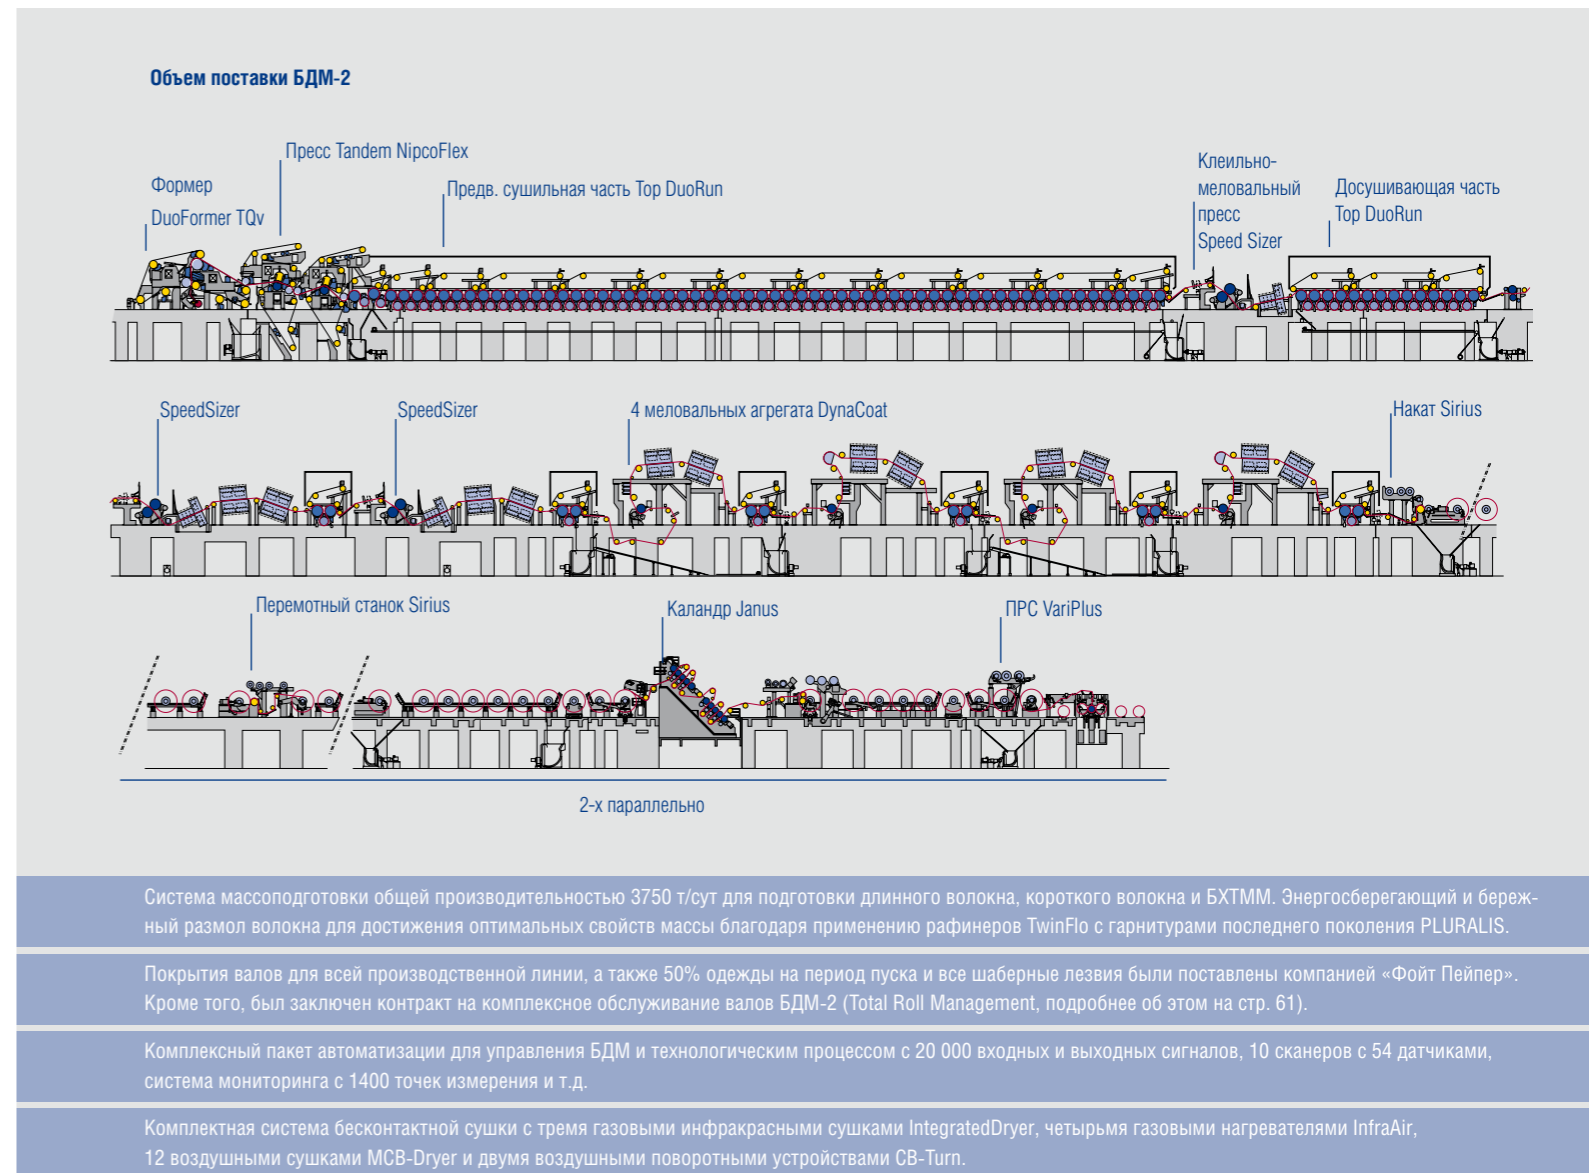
Объем поставки БДМ-2

Формер
DuoFormer TQv

Пресс Tandem NipcoFlex

Предв. сушильная часть Top DuoRun

Клеильно-
меловальный
пресс
Speed Sizer

Досушивающая часть
Top DuoRun

SpeedSizer

SpeedSizer

4 меловальных агрегата DynaCoat

Накат Sirius

Перемотный станок Sirius

Каландр Janus

ПРС VariPlus

2-х параллельно

Система массоподготовки общей производительностью 3750 т/сут для подготовки длинного волокна, короткого волокна и БХТММ. Энергосберегающий и бережный размол волокна для достижения оптимальных свойств массы благодаря применению рафинеров TwinFlo с гарнитурами последнего поколения PLURALIS.

Покрытия валов для всей производственной линии, а также 50% одежды на период пуска и все шаберные лезвия были поставлены компанией «Фойт Пейпер». Кроме того, был заключен контракт на комплексное обслуживание валов БДМ-2 (Total Roll Management, подробнее об этом на стр. 61).

Комплексный пакет автоматизации для управления БДМ и технологическим процессом с 20 000 входных и выходных сигналов, 10 сканеров с 54 датчиками, система мониторинга с 1400 точек измерения и т.д.

Комплектная система бесконтактной сушки с тремя газовыми инфракрасными сушками IntegratedDryer, четырьмя газовыми нагревателями InfraAir, 12 воздушными сушками MCB-Dryer и двумя воздушными поворотными устройствами CB-Turn.